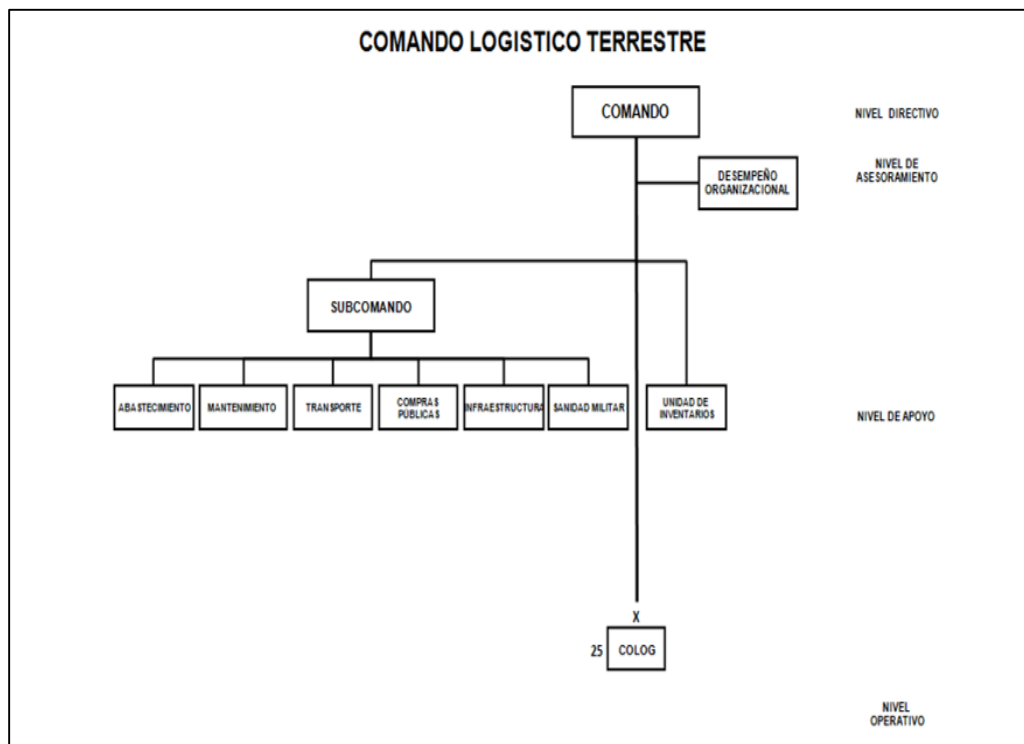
COMANDO LOGISTICO TERRESTRE

COMANDO

NIVEL DIRECTIVO

DESEMPEÑO ORGANIZACIONAL

NIVEL DE ASESORAMIENTO

SUBCOMANDO

ABASTECIMIENTO

MANTENIMIENTO

TRANSPORTE

COMPRAS PÚBLICAS

INFRAESTRUCTURA

SANIDAD MILITAR

UNIDAD DE INVENTARIOS

NIVEL DE APOYO

X

25 COLOG

NIVEL OPERATIVO